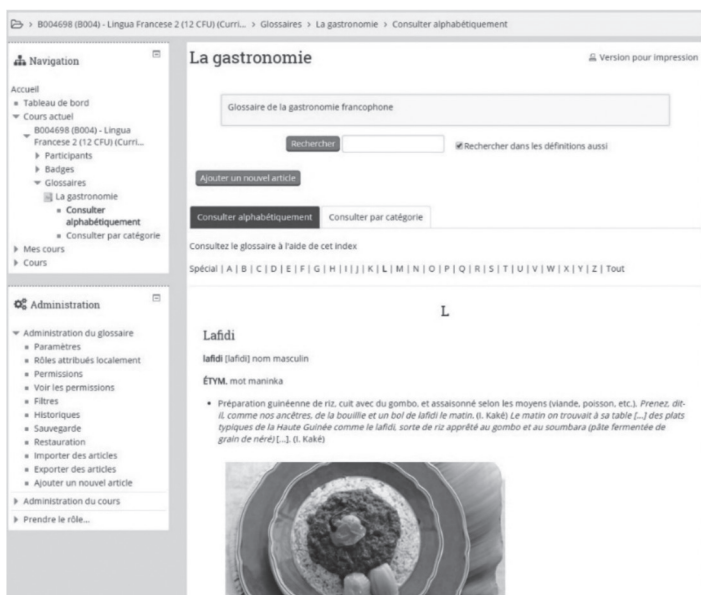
> B004698 (B004) - Lingua Francese 2 (12 CFU) (Curri... > Glossaires > La gastronomie > Consulter alphabétiquement

Navigation

Accueil
Tableau de bord
Cours actuel
B004698 (B004) - Lingua Francese 2 (12 CFU) (Curri...
Participants
Badges
Glossaires
La gastronomie
Consulter alphabétiquement
Consulter par catégorie
Mes cours
Cours

Administration

Administration du glossaire
Paramètres
Rôles attribués localement
Permissions
Voir les permissions
Filtres
Historiques
Sauvegarde
Restauration
Importer des articles
Exporter des articles
Ajouter un nouvel article
Administration du cours
Prendre le rôle...

La gastronomie

Version pour impression

Glossaire de la gastronomie francophone

Rechercher

Rechercher dans les définitions aussi

Ajouter un nouvel article

Consulter alphabétiquement | Consulter par catégorie

Consultez le glossaire à l'aide de cet index

Spécial | A | B | C | D | E | F | G | H | I | J | K | L | M | N | O | P | Q | R | S | T | U | V | W | X | Y | Z | Tout

L

Lafidi

lafidi [lafidi] nom masculin

ÉTYM. mot maninka

Préparation guinéenne de riz, cuit avec du gombo, et assaisonné selon les moyens (viande, poisson, etc.). Prenez, dit-il, comme nos ancêtres, de la bouillie et un bol de lafidi le matin. (I. Kaké) Le matin on trouvait à sa table [...] des plats typiques de la Haute Guinée comme le lafidi, sorte de riz apprêté au gombo et au soumbara (pâte fermentée de grain de néré) [...]. (I. Kaké)